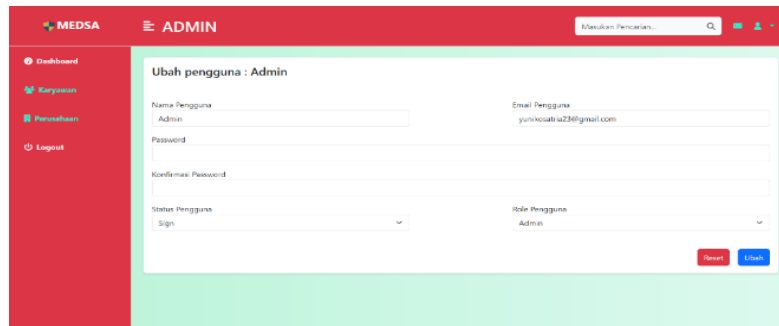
MEDSA

ADMIN

Masukan Pencarian...

Dashboard

Karyawan

Perusahaan

Logout

Ubah pengguna : Admin

Nama Pengguna
Admin

Email Pengguna
yunikosatria23@gmail.com

Password

Konfirmasi Password

Status Pengguna
Sign

Role Pengguna
Admin

Reset

Ubah